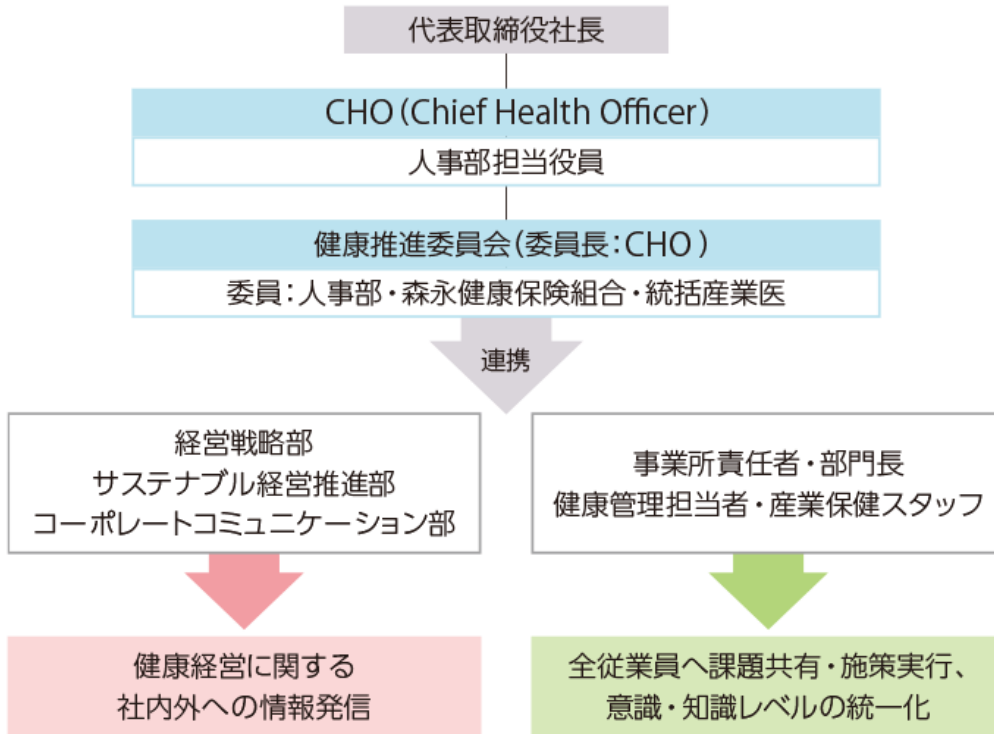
代表取締役社長

CHO（Chief Health Officer）

人事部担当役員

健康推進委員会（委員長：CHO）

委員：人事部・森永健康保険組合・統括産業医

連携

経営戦略部
サステナブル経営推進部
コーポレートコミュニケーション部

事業所責任者・部門長
健康管理担当者・産業保健スタッフ

健康経営に関する
社内外への情報発信

全従業員へ課題共有・施策実行、
意識・知識レベルの統一化